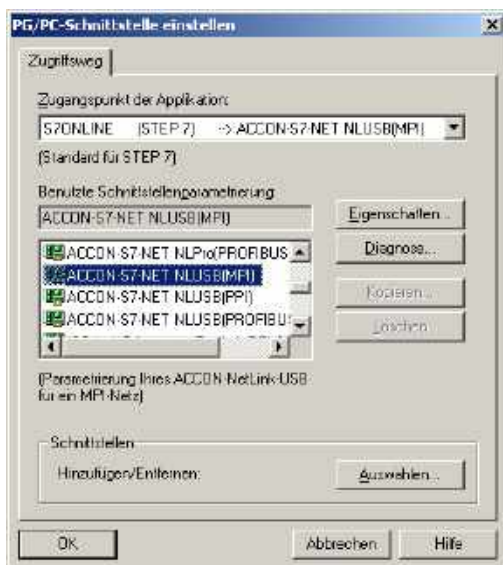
PG/PC-Schnittstelle einstellen

Zugriffsweg

Zugangspunkt der Applikation:

S7ONLINE (STEP 7) --> ACCON-S7-NET NLUSB(MPI)

(Standard für STEP 7)

Benutzte Schnittstellenparametrierung:

ACCON-S7-NET NLUSB(MPI)

Eigenschaften...

Diagnose...

ACCON-S7-NET NLPro(PROFIBUS

ACCON-S7-NET NLUSB(MPI)

ACCON-S7-NET NLUSB(PPI)

ACCON-S7-NET NLUSB(PROFIBU

Kopieren...

Löschen

(Parametrierung Ihres ACCON-NetLink-USB für ein MPI-Netz)

Schnittstellen

Hinzufügen/Entfernen:

Auswählen...

OK

Abbrechen

Hilfe